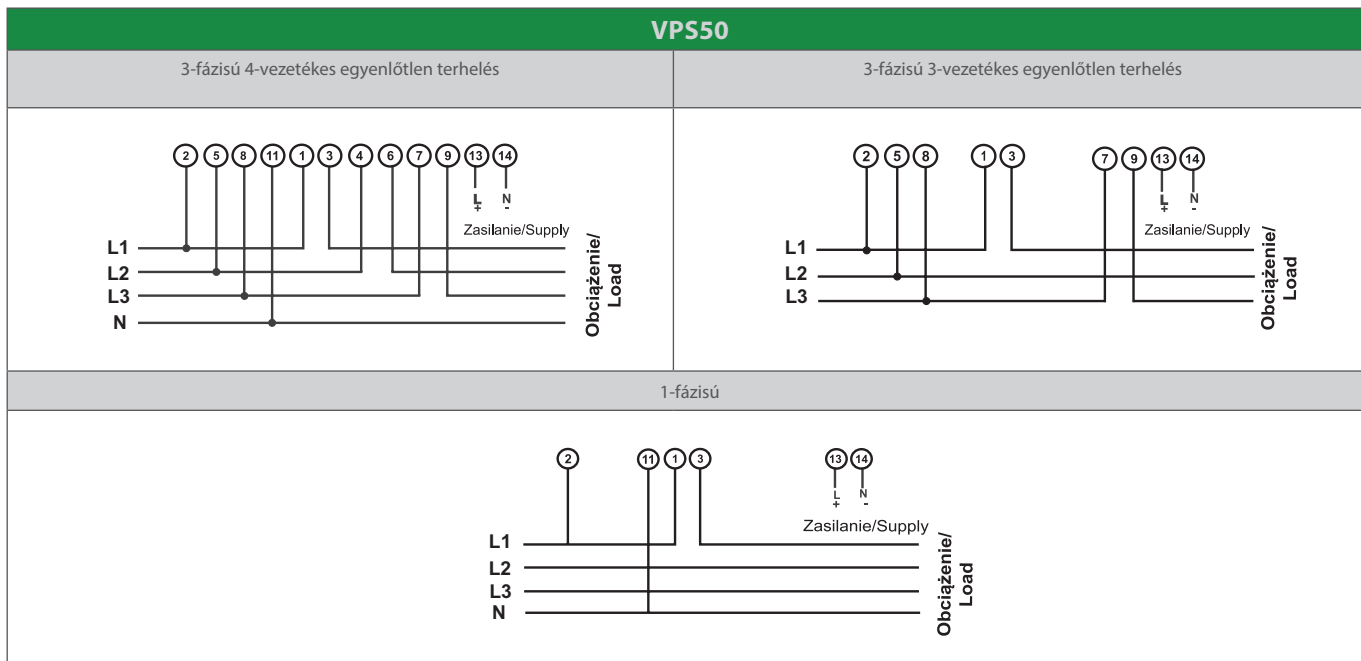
VPS50

| 3-fázisú 4-vezetékes egyenlőtlen terhelés | 3-fázisú 3-vezetékes egyenlőtlen terhelés |
|---|---|

2 5 8 11 1 3 4 6 7 9 13 14
L + N -
Zasilanie/Supply
L1
L2
L3
N
Obciążenie/ Load

2 5 8 1 3 7 9 13 14
L + N -
Zasilanie/Supply
L1
L2
L3
Obciążenie/ Load

1-fázisú

2 11 1 3 13 14
L + N -
Zasilanie/Supply
L1
L2
L3
N
Obciążenie/ Load